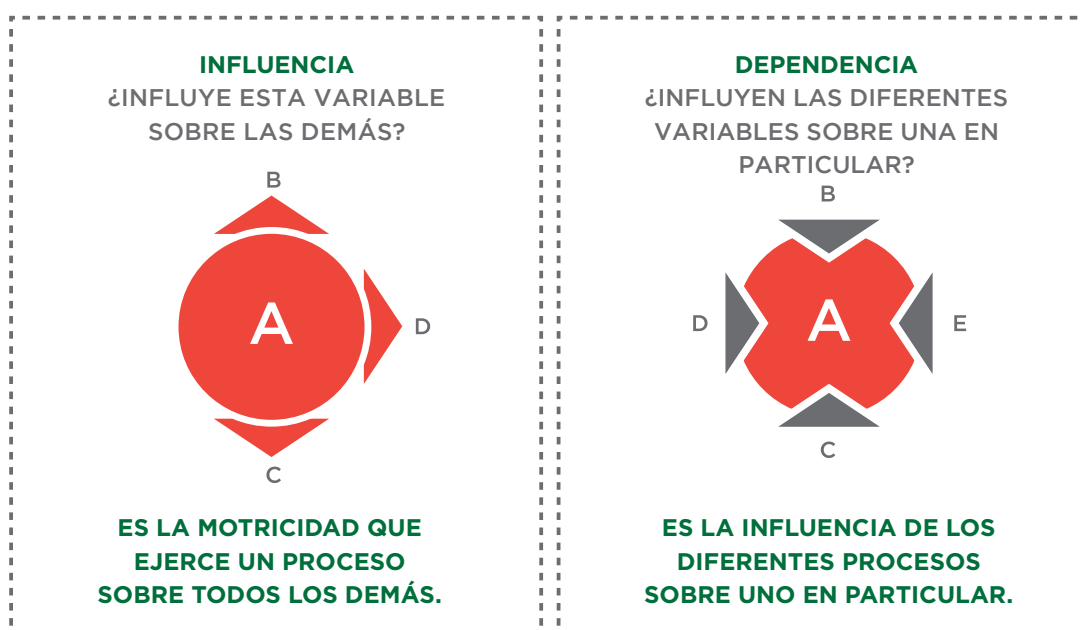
INFLUENCIA
¿INFLUYE ESTA VARIABLE SOBRE LAS DEMÁS?

B

A

D

C

ES LA MOTRICIDAD QUE EJERCE UN PROCESO SOBRE TODOS LOS DEMÁS.

DEPENDENCIA
¿INFLUYEN LAS DIFERENTES VARIABLES SOBRE UNA EN PARTICULAR?

B

D

A

E

C

ES LA INFLUENCIA DE LOS DIFERENTES PROCESOS SOBRE UNO EN PARTICULAR.